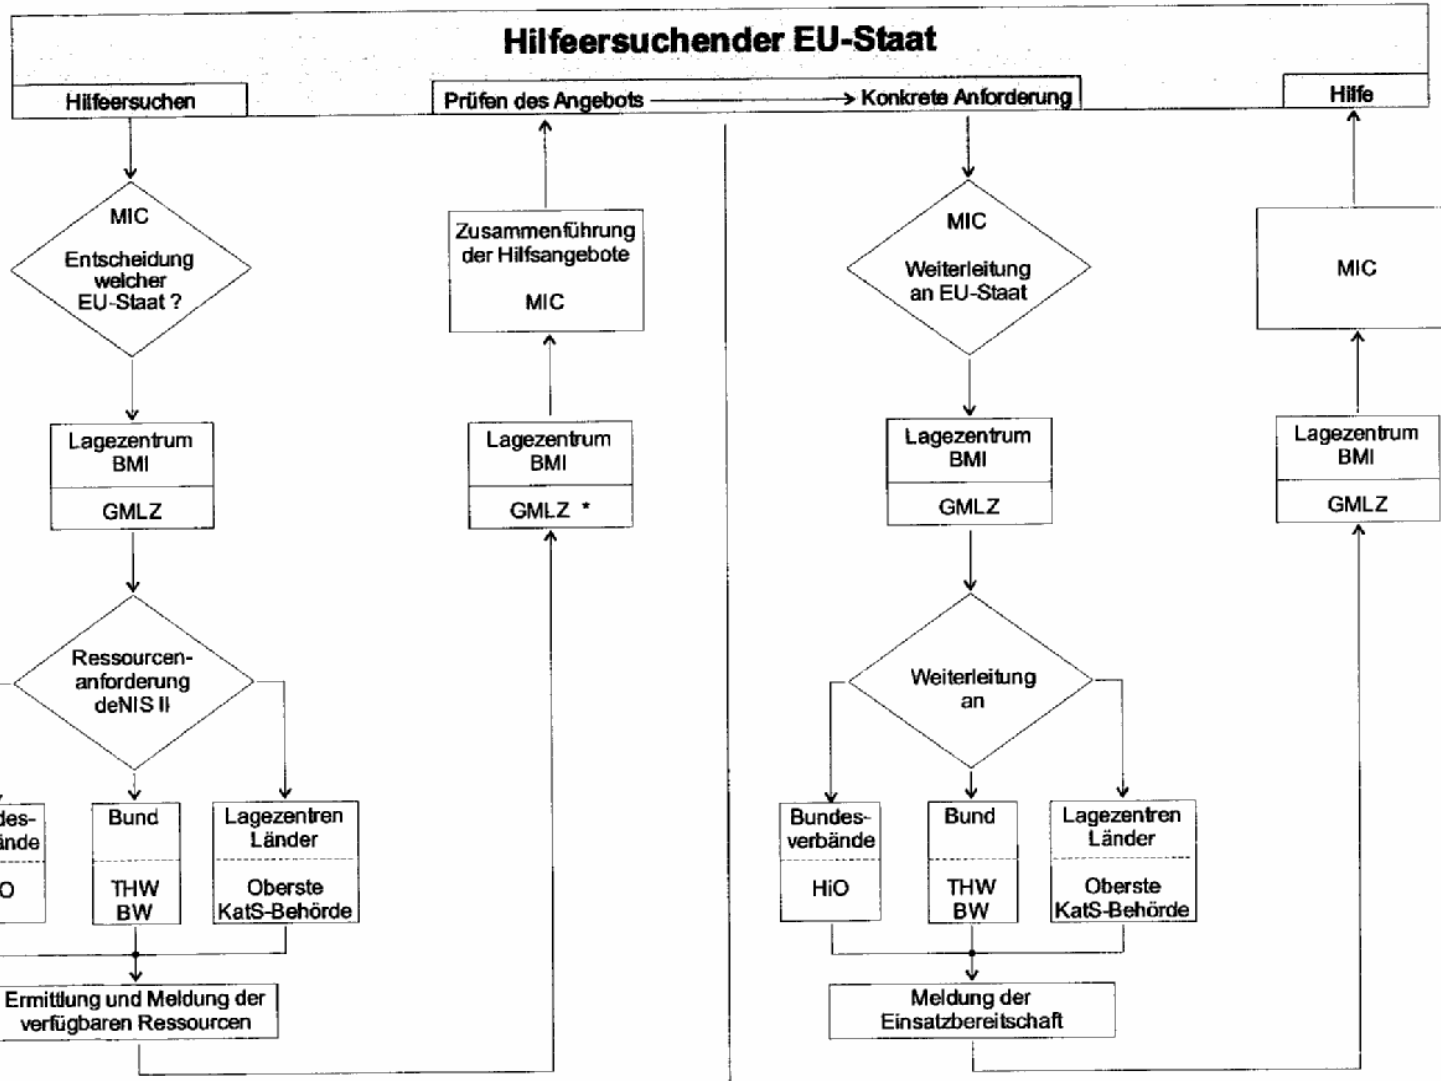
Hilfeersuchender EU-Staat

Hilfeersuchen

Prüfen des Angebots → Konkrete Anforderung

Hilfe

MIC

Entscheidung welcher EU-Staat ?

Zusammenführung der Hilfsangebote

MIC

MIC

Weiterleitung an EU-Staat

MIC

Lagezentrum BMI

GMLZ

Lagezentrum BMI

GMLZ *

Lagezentrum BMI

GMLZ

Lagezentrum BMI

GMLZ

Ressourcen-anforderung deNIS II

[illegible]des-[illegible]ände

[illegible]O

Bund

THW BW

Lagezentren Länder

Oberste KatS-Behörde

Ermittlung und Meldung der verfügbaren Ressourcen

Weiterleitung an

Bundes-verbände

HiO

Bund

THW BW

Lagezentren Länder

Oberste KatS-Behörde

Meldung der Einsatzbereitschaft